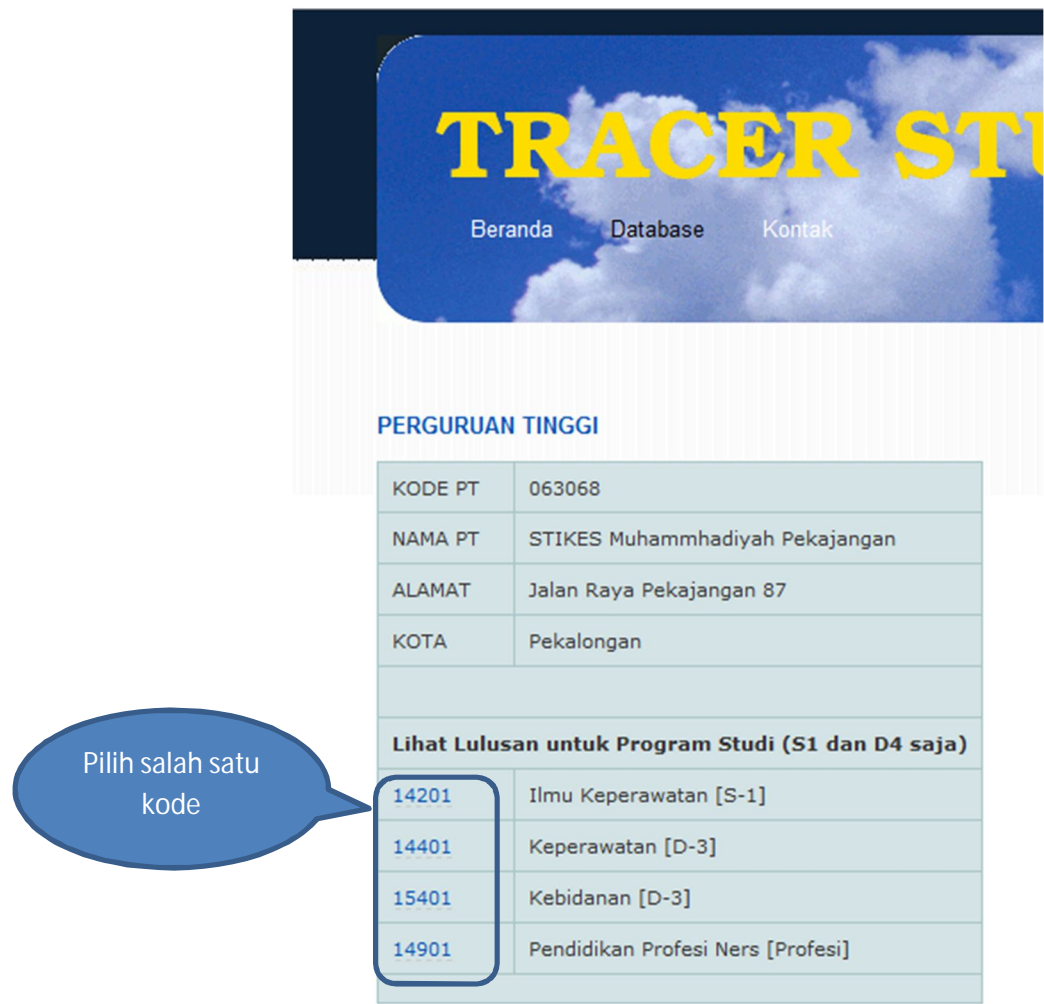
TRACER STU

Beranda Database Kontak

PERGURUAN TINGGI

| KODE PT | 063068 |
|---|---|
| NAMA PT | STIKES Muhammhadiyah Pekajangan |
| ALAMAT | Jalan Raya Pekajangan 87 |
| KOTA | Pekalongan |
| | |
| Lihat Lulusan untuk Program Studi (S1 dan D4 saja) | |
| 14201 | Ilmu Keperawatan [S-1] |
| 14401 | Keperawatan [D-3] |
| 15401 | Kebidanan [D-3] |
| 14901 | Pendidikan Profesi Ners [Profesi] |

Pilih salah satu kode